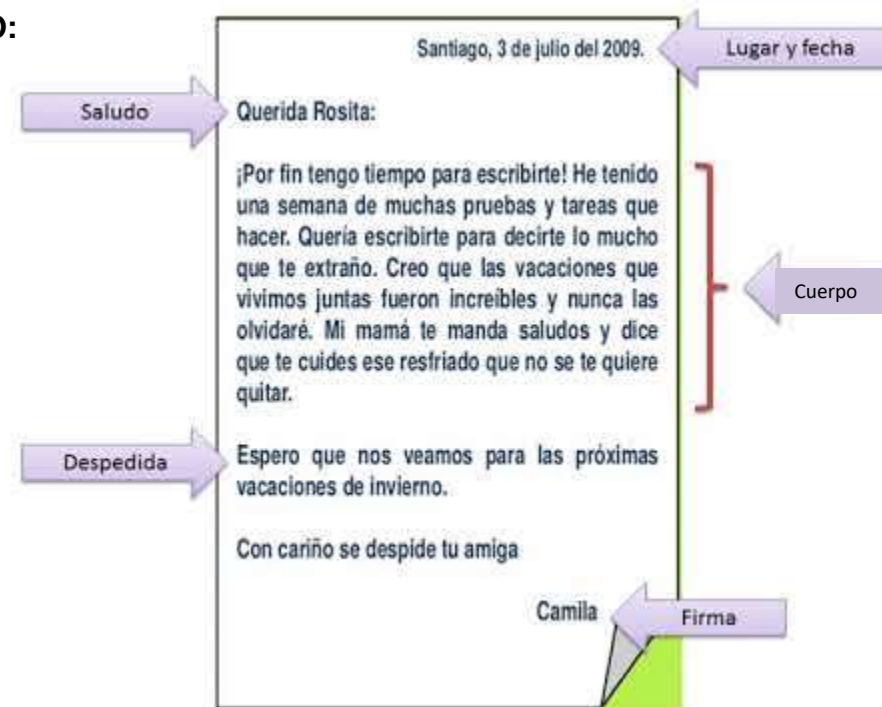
o:

Santiago, 3 de julio del 2009.

Lugar y fecha

Saludo

Querida Rosita:

¡Por fin tengo tiempo para escribirte! He tenido una semana de muchas pruebas y tareas que hacer. Quería escribirte para decirte lo mucho que te extraño. Creo que las vacaciones que vivimos juntas fueron increíbles y nunca las olvidaré. Mi mamá te manda saludos y dice que te cuides ese resfriado que no se te quiere quitar.

Cuerpo

Despedida

Espero que nos veamos para las próximas vacaciones de invierno.

Con cariño se despide tu amiga

Camila

Firma